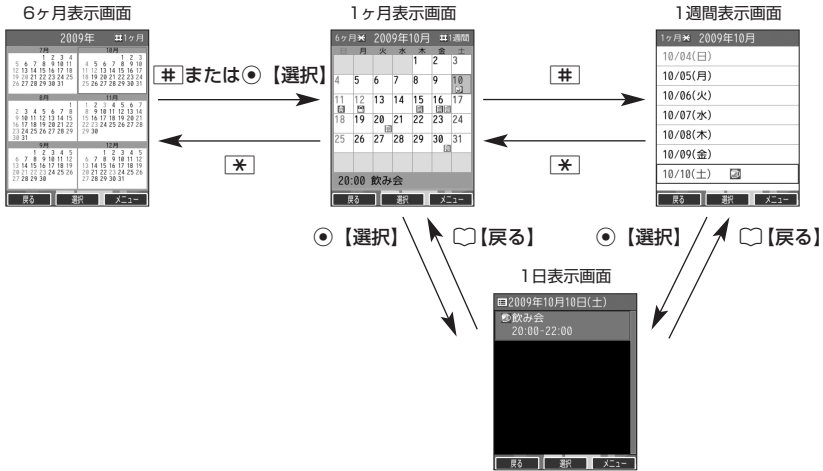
6ヶ月表示画面

2009年 #1ヶ月

7月
1 2 3 4
5 6 7 8 9 10 11
12 13 14 15 16 17 18
19 20 21 22 23 24 25
26 27 28 29 30 31

10月
1 2 3
4 5 6 7 8 9 10
11 12 13 14 15 16 17
18 19 20 21 22 23 24
25 26 27 28 29 30 31

8月
1
2 3 4 5 6 7 8
9 10 11 12 13 14 15
16 17 18 19 20 21 22
23 24 25 26 27 28 29
30 31

11月
1 2 3 4 5 6 7
8 9 10 11 12 13 14
15 16 17 18 19 20 21
22 23 24 25 26 27 28
29 30

9月
1 2 3 4 5
6 7 8 9 10 11 12
13 14 15 16 17 18 19
20 21 22 23 24 25 26
27 28 29 30

12月
1 2 3 4 5
6 7 8 9 10 11 12
13 14 15 16 17 18 19
20 21 22 23 24 25 26
27 28 29 30 31

戻る 選択 メニュー

#または◉【選択】

＊

1ヶ月表示画面

6ヶ月＊ 2009年10月 #1週間

| 日 | 月 | 火 | 水 | 木 | 金 | 土 |
|---|---|---|---|---|---|---|
| | | | | 1 | 2 | 3 |
| 4 | 5 | 6 | 7 | 8 | 9 | 10 |
| 11 | 12 | 13 | 14 | 15 | 16 | 17 |
| 18 | 19 | 20 | 21 | 22 | 23 | 24 |
| 25 | 26 | 27 | 28 | 29 | 30 | 31 |

20:00 飲み会

戻る 選択 メニュー

#

＊

1週間表示画面

1ヶ月＊ 2009年10月

10/04(日)
10/05(月)
10/06(火)
10/07(水)
10/08(木)
10/09(金)
10/10(土)

戻る 選択 メニュー

◉【選択】

【戻る】

◉【選択】

【戻る】

1日表示画面

2009年10月10日(土)

飲み会
20:00-22:00

戻る 選択 メニュー